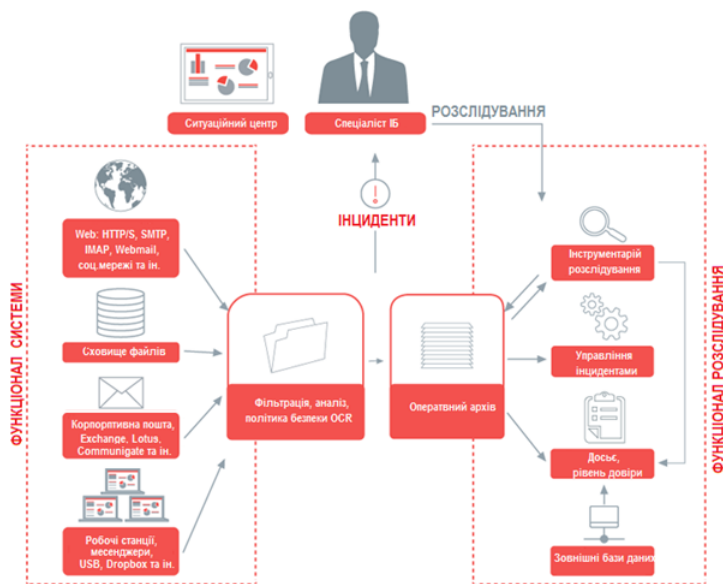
Ситуаційний центр

Спеціаліст ІБ

РОЗСЛІДУВАННЯ

ІНЦИДЕНТИ

ФУНКЦІОНАЛ СИСТЕМИ

Web: HTTP/S, SMTP, IMAP, Webmail, соц.мережі та ін.

Сховище файлів

Корпоративна пошта, Exchange, Lotus, Communigate та ін.

Робочі станції, месенджери, USB, Dropbox та ін.

Фільтрація, аналіз, політика безпеки OCR

Оперативний архів

Інструментарій розслідування

Управління інцидентами

Досьє, рівень довіри

Зовнішні бази даних

ФУНКЦІОНАЛ РОЗСЛІДУВАННЯ